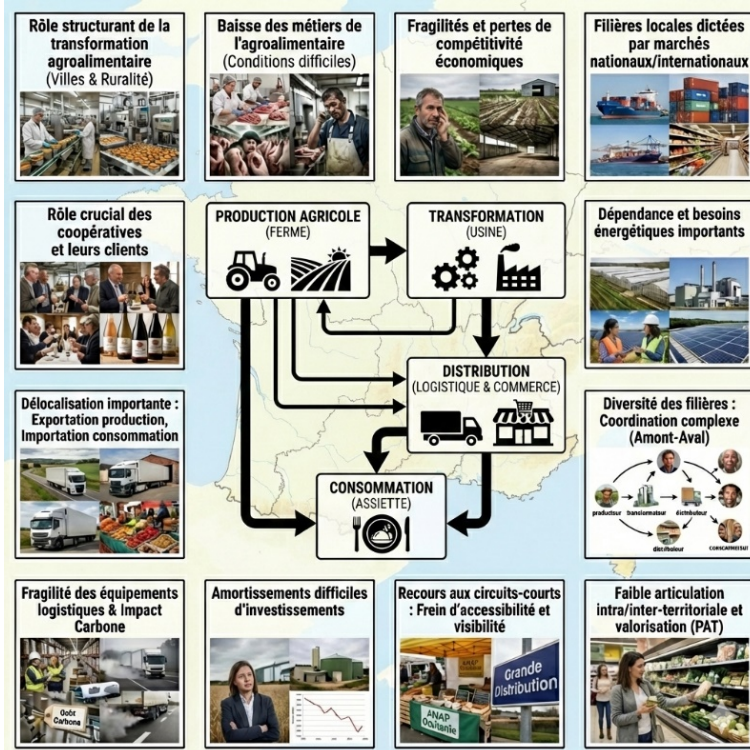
Rôle structurant de la transformation agroalimentaire (Villes & Ruralité)

Baisse des métiers de l'agroalimentaire (Conditions difficiles)

Fragilités et pertes de compétitivité économiques

Filières locales dictées par marchés nationaux/internationaux

Rôle crucial des coopératives et leurs clients

PRODUCTION AGRICOLE (FERME)

TRANSFORMATION (USINE)

Dépendance et besoins énergétiques importants

Délocalisation importante : Exportation production, Importation consommation

DISTRIBUTION (LOGISTIQUE & COMMERCE)

Diversité des filières : Coordination complexe (Amont-Aval)

producteur

transformateur

distributeur

distributeur

consommateur

CONSOMMATION (ASSIETTE)

Fragilité des équipements logistiques & Impact Carbone

Coût Carbone

Amortissements difficiles d'investissements

Recours aux circuits-courts : Frein d'accessibilité et visibilité

ANAP Occitanie

Grande Distribution

Faible articulation intra/inter-territoriale et valorisation (PAT)